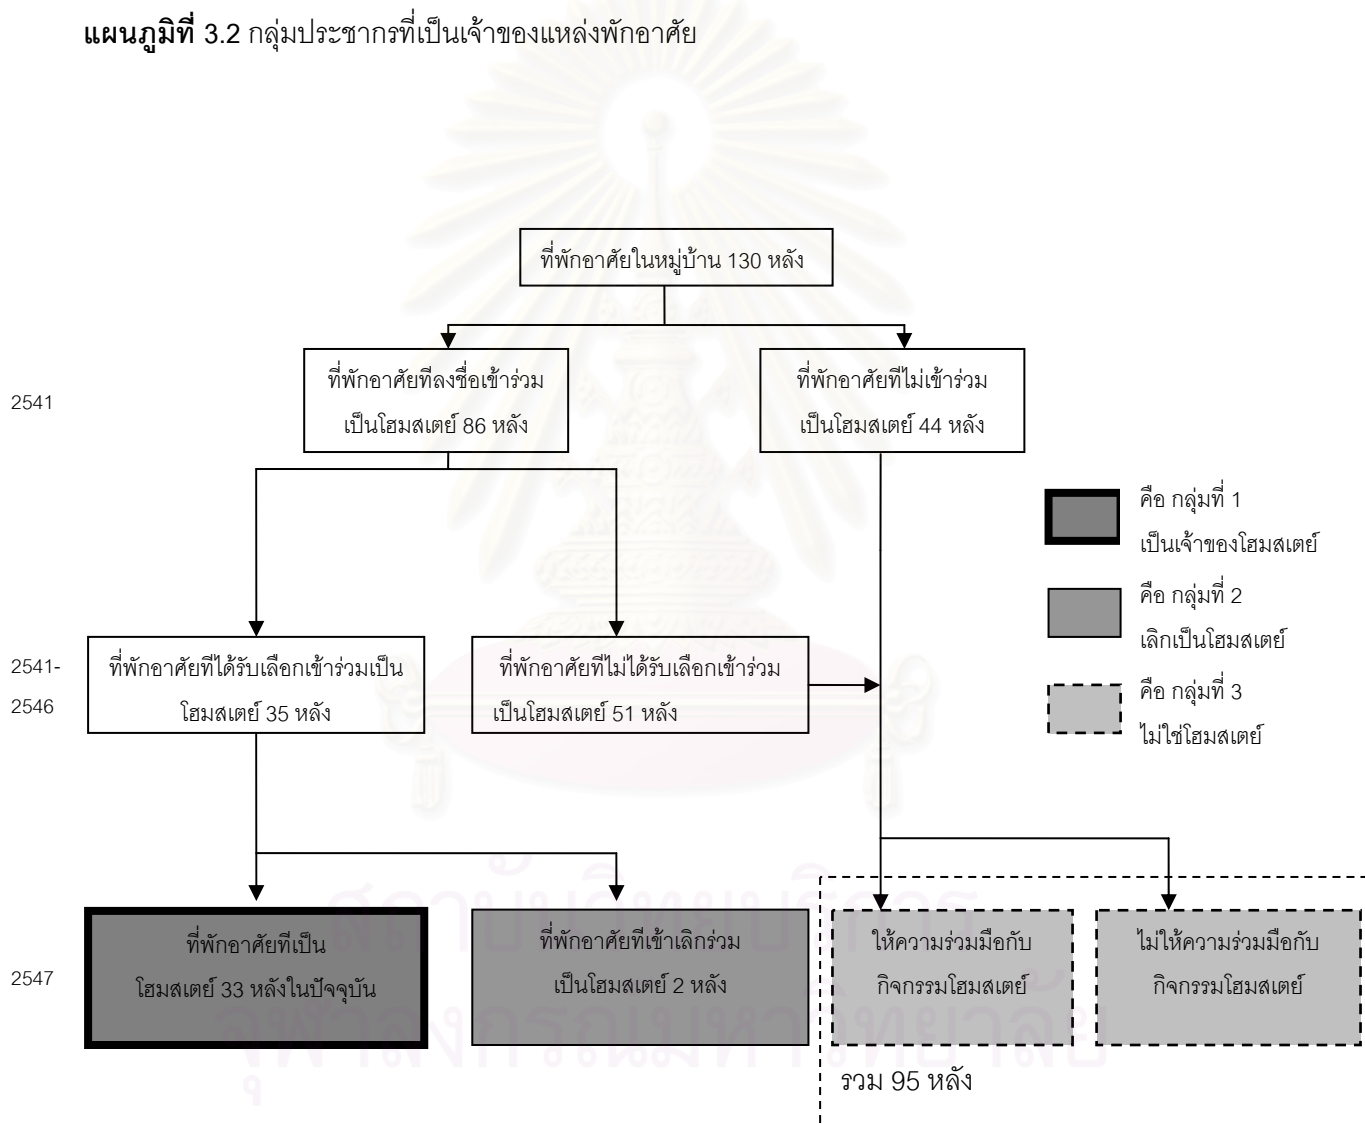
**แผนภูมิที่** 3.2 กลุ่มประชากรที่เป็นเจ้าของแหล่งพักอาศัย

ที่พักอาศัยในหมู่บ้าน 130 หลัง

2541

ที่พักอาศัยทีลงชื่อเข้าร่วมเป็นโฮมสเตย์ 86 หลัง

ที่พักอาศัยทีไม่เข้าร่วมเป็นโฮมสเตย์ 44 หลัง

คือ กลุ่มที่ 1 เป็นเจ้าของโฮมสเตย์

คือ กลุ่มที่ 2 เลิกเป็นโฮมสเตย์

คือ กลุ่มที่ 3 ไม่ใช่โฮมสเตย์

2541-2546

ที่พักอาศัยทีได้รับเลือกเข้าร่วมเป็นโฮมสเตย์ 35 หลัง

ที่พักอาศัยทีไม่ได้รับเลือกเข้าร่วมเป็นโฮมสเตย์ 51 หลัง

2547

ที่พักอาศัยทีเป็นโฮมสเตย์ 33 หลังในปัจจุบัน

ที่พักอาศัยทีเข้าเลิกร่วมเป็นโฮมสเตย์ 2 หลัง

ให้ความร่วมมือกับกิจกรรมโฮมสเตย์

ไม่ให้ความร่วมมือกับกิจกรรมโฮมสเตย์

รวม 95 หลัง